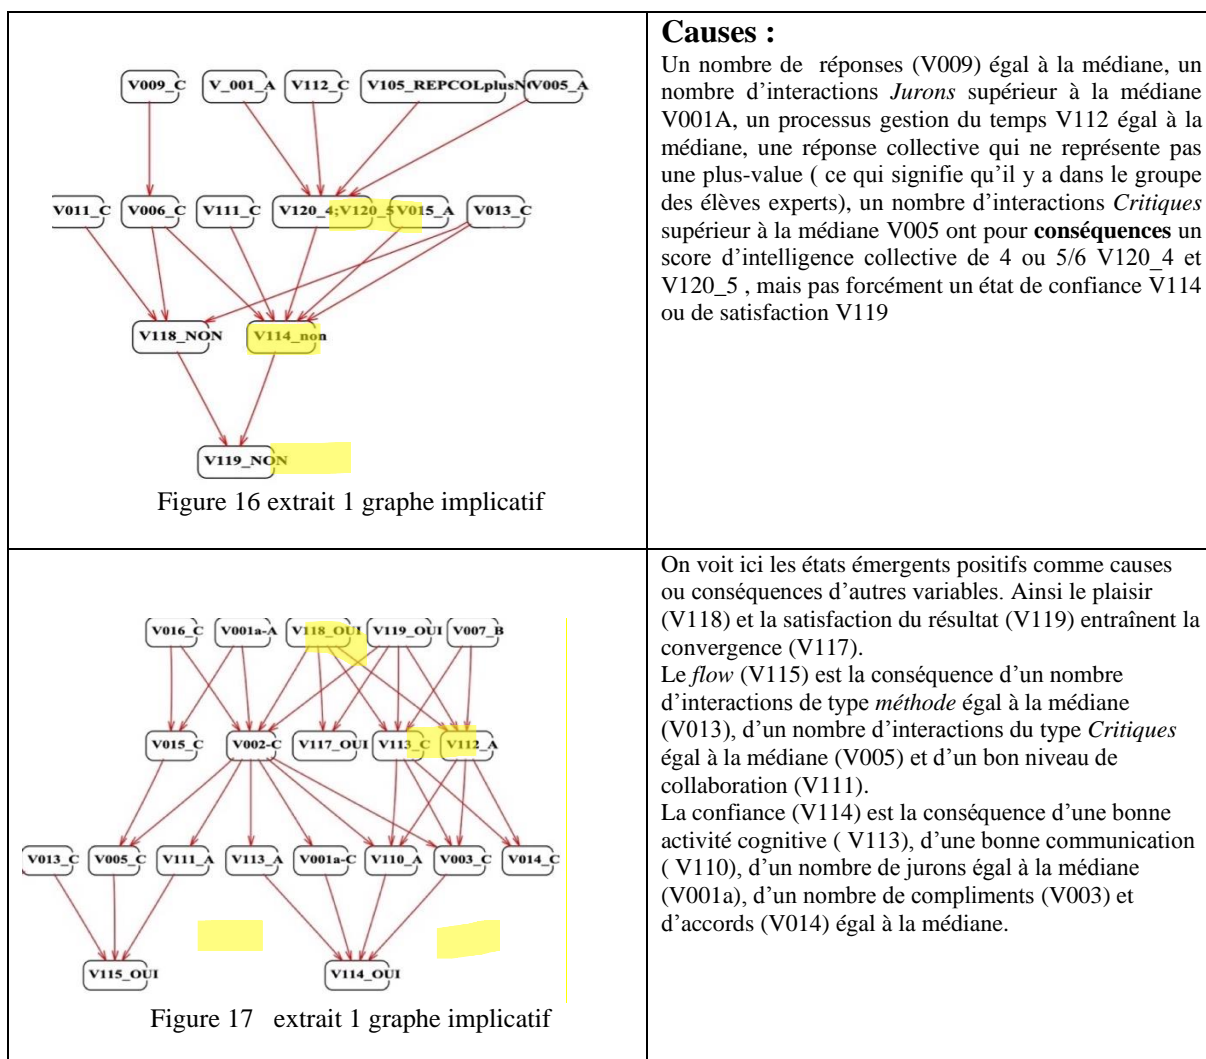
| V009_C V_001_A V112_C V105_REPCOLplusN V005_A<br>V011_C V006_C V111_C V120_4;V120_5 V015_A V013_C<br>V118_NON V114_non<br>V119_NON<br>Figure 16 extrait 1 graphe implicatif | **Causes :**<br>Un nombre de réponses (V009) égal à la médiane, un nombre d'interactions *Jurons* supérieur à la médiane V001A, un processus gestion du temps V112 égal à la médiane, une réponse collective qui ne représente pas une plus-value ( ce qui signifie qu'il y a dans le groupe des élèves experts), un nombre d'interactions *Critiques* supérieur à la médiane V005 ont pour **conséquences** un score d'intelligence collective de 4 ou 5/6 V120_4 et V120_5 , mais pas forcément un état de confiance V114 ou de satisfaction V119 |
|---|---|
| V016_C V001a-A V118_OUI V119_OUI V007_B<br>V015_C V002-C V117_OUI V113_C V112_A<br>V013_C V005_C V111_A V113_A V001a-C V110_A V003_C V014_C<br>V115_OUI V114_OUI<br>Figure 17 extrait 1 graphe implicatif | On voit ici les états émergents positifs comme causes ou conséquences d'autres variables. Ainsi le plaisir (V118) et la satisfaction du résultat (V119) entraînent la convergence (V117).<br>Le *flow* (V115) est la conséquence d'un nombre d'interactions de type *méthode* égal à la médiane (V013), d'un nombre d'interactions du type *Critiques* égal à la médiane (V005) et d'un bon niveau de collaboration (V111).<br>La confiance (V114) est la conséquence d'une bonne activité cognitive ( V113), d'une bonne communication ( V110), d'un nombre de jurons égal à la médiane (V001a), d'un nombre de compliments (V003) et d'accords (V014) égal à la médiane. |